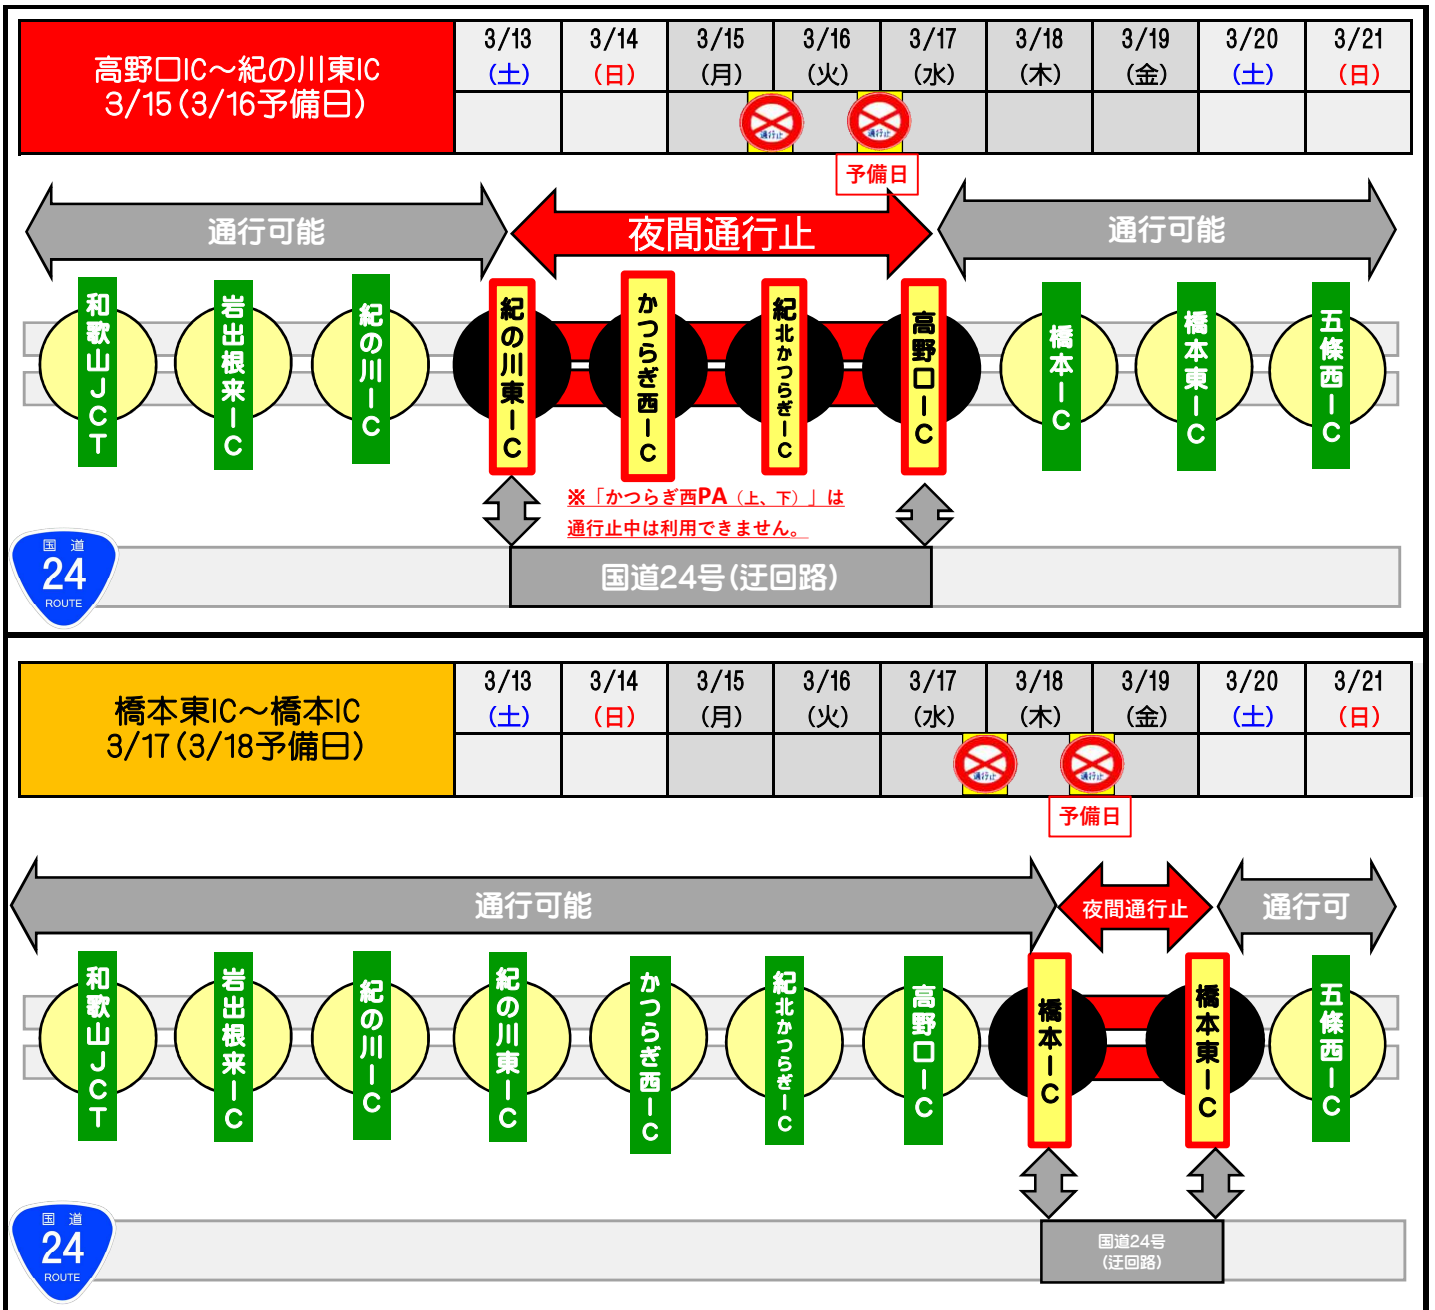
高野口IC～紀の川東IC
3/15（3/16予備日）

| 3/13（土） | 3/14（日） | 3/15（月） | 3/16（火） | 3/17（水） | 3/18（木） | 3/19（金） | 3/20（土） | 3/21（日） |
|---|---|---|---|---|---|---|---|---|
| | | 通行止 | 通行止 | | | | | |

予備日

通行可能　夜間通行止　通行可能

和歌山JCT　岩出根来IC　紀の川IC　紀の川東IC　かつらぎ西IC　紀北かつらぎIC　高野口IC　橋本IC　橋本東IC　五條西IC

※「かつらぎ西PA（上、下）」は通行止中は利用できません。

国道 24 ROUTE

国道24号(迂回路)

橋本東IC～橋本IC
3/17（3/18予備日）

| 3/13（土） | 3/14（日） | 3/15（月） | 3/16（火） | 3/17（水） | 3/18（木） | 3/19（金） | 3/20（土） | 3/21（日） |
|---|---|---|---|---|---|---|---|---|
| | | | | 通行止 | 通行止 | | | |

予備日

通行可能　夜間通行止　通行可

和歌山JCT　岩出根来IC　紀の川IC　紀の川東IC　かつらぎ西IC　紀北かつらぎIC　高野口IC　橋本IC　橋本東IC　五條西IC

国道 24 ROUTE

国道24号
(迂回路)